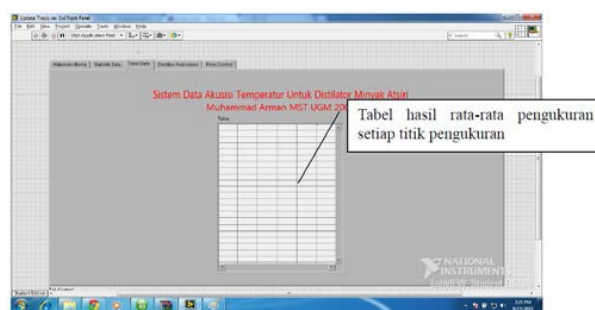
Untitled Tesis ver 3.vi Front Panel

File Edit View Project Operate Tools Window Help

15pt Application Font

Search

Halaman Utama | Statistik Data | Tabel Data | Grafik Pengukuran | Error Control

Sistem Data Akusisi Temperatur Untuk Distilator Minyak Atsiri

Muhammad Arman MST UGM 20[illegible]

Table

Tabel hasil rata-rata pengukuran setiap titik pengukuran

NATIONAL INSTRUMENTS

LabVIEW Student Edition